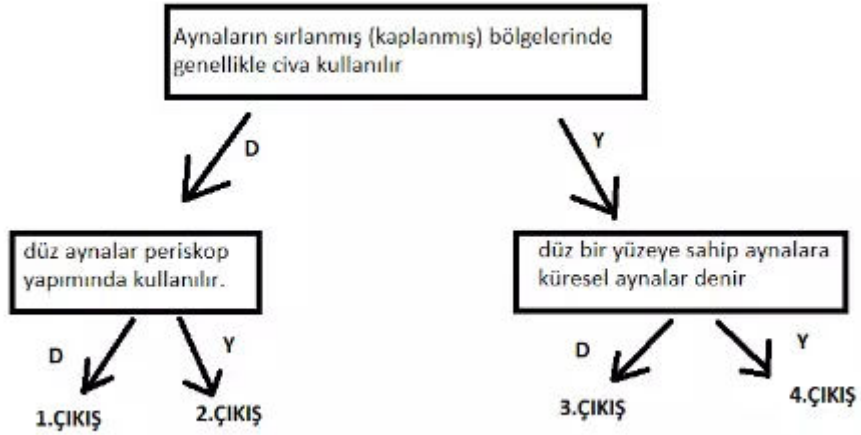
Aynaların sırlanmış (kaplanmış) bölgelerinde genellikle civa kullanılır

D

Y

düz aynalar periskop yapımında kullanılır.

düz bir yüzeye sahip aynalara küresel aynalar denir

D

Y

D

Y

1.ÇIKIŞ

2.ÇIKIŞ

3.ÇIKIŞ

4.ÇIKIŞ